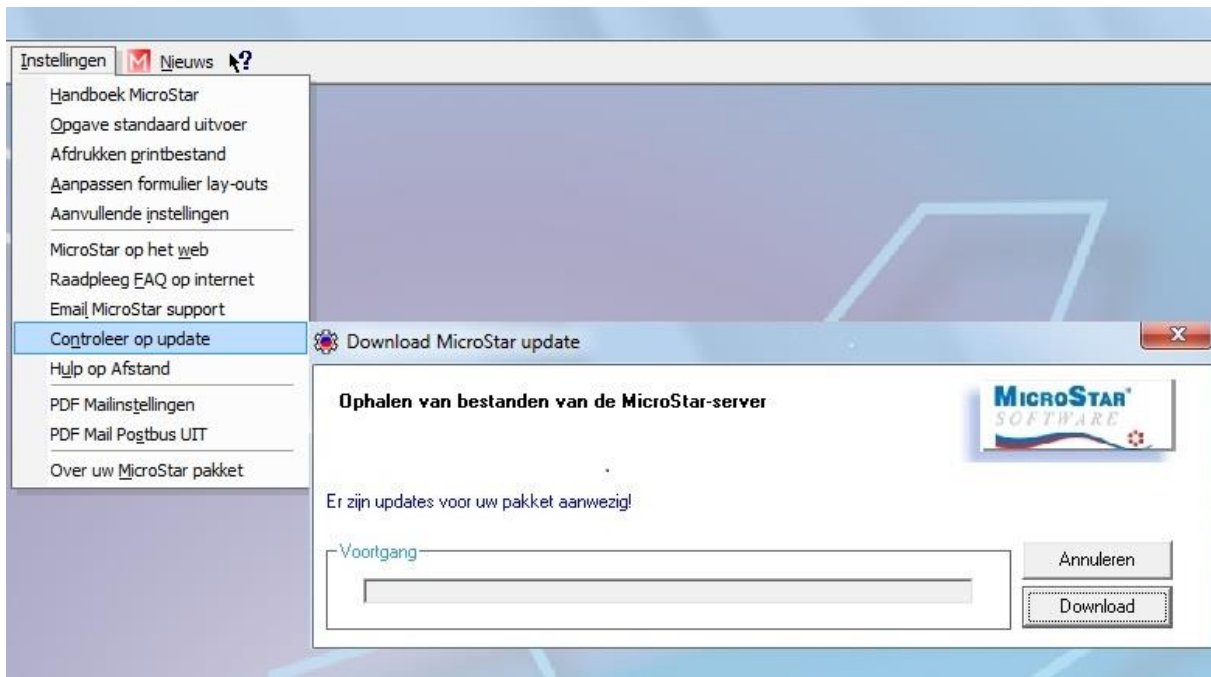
Instellingen M Nieuws

Handboek MicroStar
Opgave standaard uitvoer
Afdrukken printbestand
Aanpassen formulier lay-outs
Aanvullende instellingen
MicroStar op het web
Raadpleeg FAQ op internet
Email MicroStar support
Controleer op update
Hulp op Afstand
PDF Mailinstellingen
PDF Mail Postbus UIT
Over uw MicroStar pakket

Download MicroStar update

Ophalen van bestanden van de MicroStar-server

MICROSTAR SOFTWARE

Er zijn updates voor uw pakket aanwezig!

Voortgang

Annuleren

Download